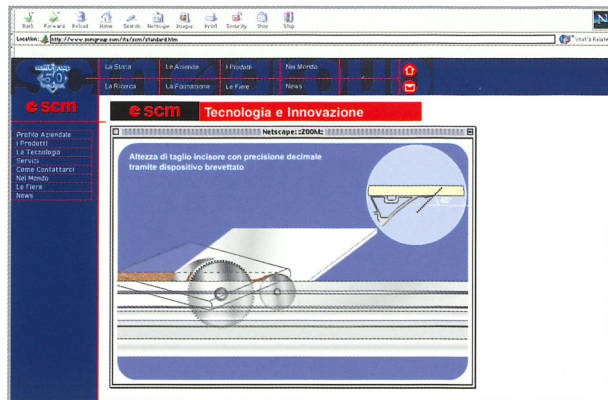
Back Forward Reload Home Search Netscape Images Print Security Shop Stop

Location: http://www.scmgroup.com/ita/scm/standard.htm

What's Related

50

La Storia
La Ricerca
Le Aziende
La Formazione
I Prodotti
Le Fiere
Nel Mondo
News

scm

scm Tecnologia e Innovazione

Profilo Aziendale
I Prodotti
La Tecnologia
Servizi
Come Contattarci
Nel Mondo
Le Fiere
News

Netscape: ZOOM:

Altezza di taglio incisore con precisione decimale tramite dispositivo brevettato